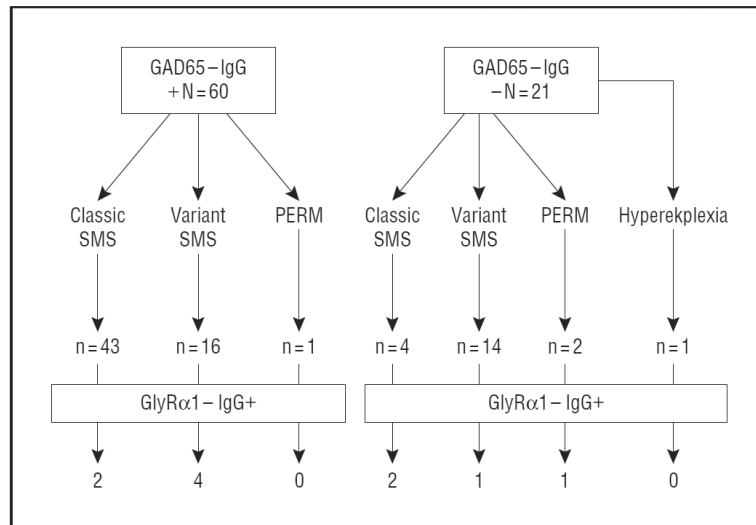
GAD65 – IgG + N = 60

Classic SMS

Variant SMS

PERM

n = 43

n = 16

n = 1

GlyR$\alpha$1 – IgG+

2

4

0

GAD65 – IgG – N = 21

Classic SMS

Variant SMS

PERM

Hyperekplexia

n = 4

n = 14

n = 2

n = 1

GlyR$\alpha$1 – IgG+

2

1

1

0